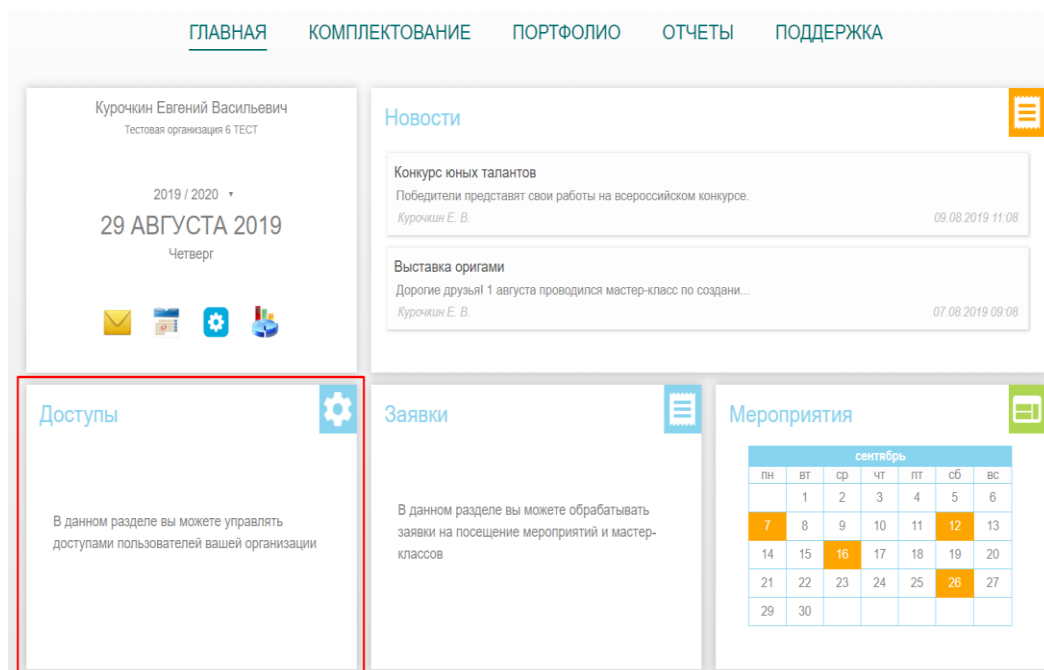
ГЛАВНАЯ КОМПЛЕКТОВАНИЕ ПОРТФОЛИО ОТЧЕТЫ ПОДДЕРЖКА

Курочкин Евгений Васильевич
Тестовая организация 6 ТЕСТ

2019 / 2020 ▾
29 АВГУСТА 2019
Четверг

Новости

Конкурс юных талантов
Победители представят свои работы на всероссийском конкурсе.
Курочкин Е. В. 09.08.2019 11:08

Выставка оригами
Дорогие друзья! 1 августа проводился мастер-класс по создани...
Курочкин Е. В. 07.08.2019 09:08

Доступы

В данном разделе вы можете управлять доступами пользователей вашей организации

Заявки

В данном разделе вы можете обрабатывать заявки на посещение мероприятий и мастер-классов

Мероприятия

сентябрь

| пн | вт | ср | чт | пт | сб | вс |
|---|---|---|---|---|---|---|
| | 1 | 2 | 3 | 4 | 5 | 6 |
| 7 | 8 | 9 | 10 | 11 | 12 | 13 |
| 14 | 15 | 16 | 17 | 18 | 19 | 20 |
| 21 | 22 | 23 | 24 | 25 | 26 | 27 |
| 29 | 30 | | | | | |